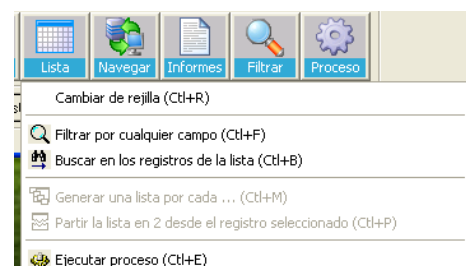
Lista Navegar Informes Filtrar Proceso

Cambiar de rejilla (Ctl+R)

Filtrar por cualquier campo (Ctl+F)
Buscar en los registros de la lista (Ctl+B)

Generar una lista por cada ... (Ctl+M)
Partir la lista en 2 desde el registro seleccionado (Ctl+P)

Ejecutar proceso (Ctl+E)